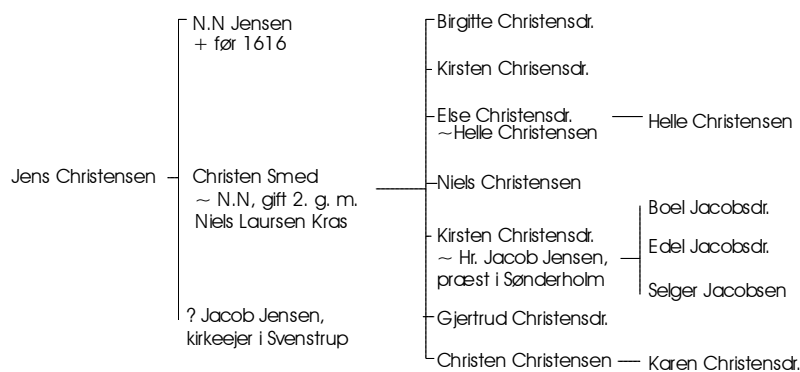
Jens Christensen

N.N Jensen
+ før 1616

Christen Smed
~ N.N, gift 2. g. m.
Niels Laursen Kras

? Jacob Jensen,
kirkeejer i Svenstrup

Birgitte Christensdr.

Kirsten Chrisensdr.

Else Christensdr.
~Helle Christensen

Helle Christensen

Niels Christensen

Kirsten Christensdr.
~ Hr. Jacob Jensen,
præst i Sønderholm

Boel Jacobsdr.

Edel Jacobsdr.

Selger Jacobsen

Gjertrud Christensdr.

Christen Christensen

Karen Christensdr.